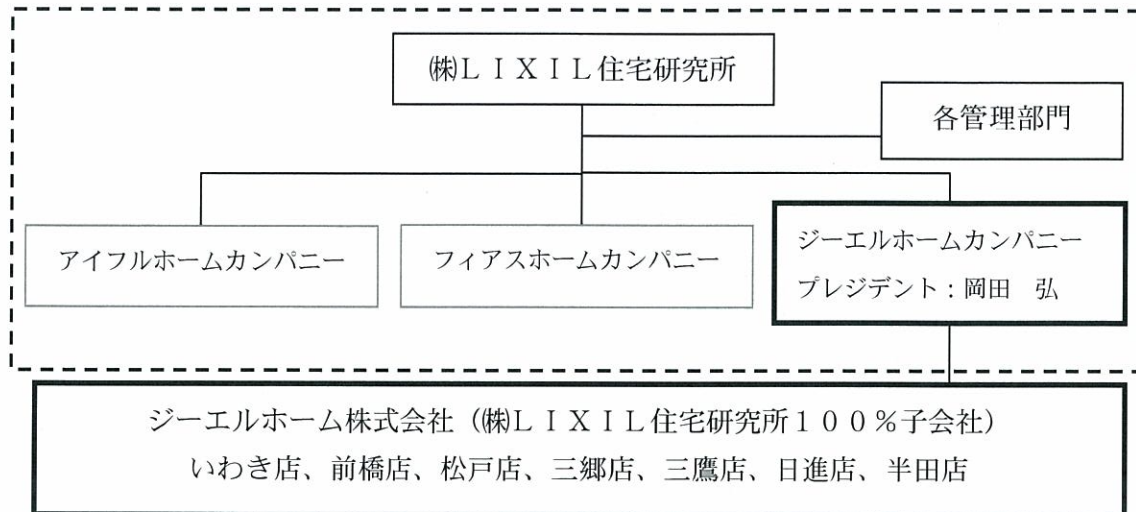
㈱ＬＩＸＩＬ住宅研究所

各管理部門

アイフルホームカンパニー

フィアスホームカンパニー

ジーエルホームカンパニー
プレジデント：岡田　弘

ジーエルホーム株式会社（㈱ＬＩＸＩＬ住宅研究所１００％子会社）
いわき店、前橋店、松戸店、三郷店、三鷹店、日進店、半田店